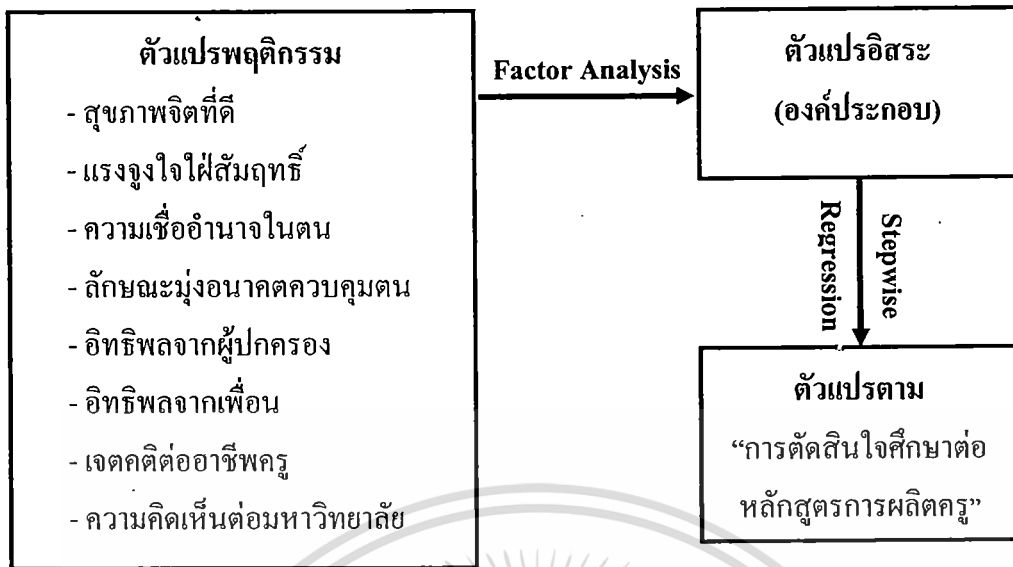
ตัวแปรพฤติกรรม
- สุขภาพจิตที่ดี
- แรงจูงใจใฝ่สัมฤทธิ์
- ความเชื่ออำนาจในตน
- ลักษณะมุ่งอนาคตควบคุมตน
- อิทธิพลจากผู้ปกครอง
- อิทธิพลจากเพื่อน
- เจตคติต่ออาชีพครู
- ความคิดเห็นต่อมหาวิทยาลัย

Factor Analysis

ตัวแปรอิสระ
(องค์ประกอบ)

Stepwise
Regression

ตัวแปรตาม
"การตัดสินใจศึกษาต่อ
หลักสูตรการผลิตครู"